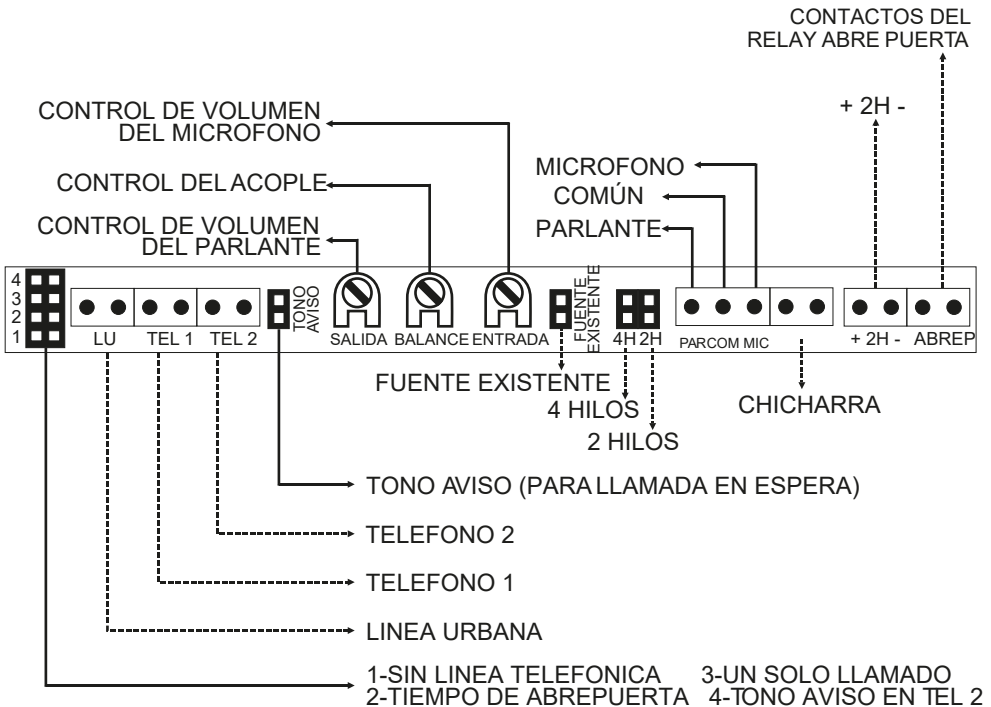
CONTACTOS DEL RELAY ABRE PUERTA

+ 2H -

CONTROL DE VOLUMEN DEL MICROFONO

MICROFONO

COMÚN

CONTROL DEL ACOPLE

PARLANTE

CONTROL DE VOLUMEN DEL PARLANTE

4
3
2
1

LU TEL 1 TEL 2

TONO AVISO

SALIDA BALANCE ENTRADA

FUENTE EXISTENTE

4H 2H

PARCOM MIC

+ 2H - ABREP

FUENTE EXISTENTE

4 HILOS

2 HILOS

CHICHARRA

TONO AVISO (PARA LLAMADA EN ESPERA)

TELEFONO 2

TELEFONO 1

LINEA URBANA

1-SIN LINEA TELEFONICA 3-UN SOLO LLAMADO
2-TIEMPO DE ABREPUERTA 4-TONO AVISO EN TEL 2